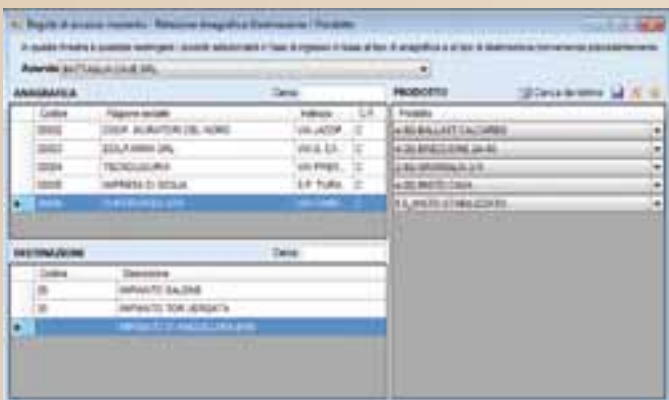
Regole di accesso impianto - Relazione Anagrafica Destinazione / Prodotto

In questa finestra è possibile restringere i prodotti selezionabili in fase di ingresso in base all'tipo di anagrafica e al tipo di destinazione convenzionati precedentemente

Azienda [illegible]

ANAGRAFICA Cerca

| | Codice | Ragione sociale | Indirizzo | C.F. |
|---|---|---|---|---|
| | 00002 | COOP. MURATORI DEL NORD | VIA JACOP | C |
| | 00003 | EDILFARINI SRL | VIA S. S.S. | C |
| | 00004 | TECNOLAVORI | VIA PRES. | C |
| | 00005 | IMPRESA DI SEGLIA | S.P. TURIN | C |
| ▶ | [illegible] | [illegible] | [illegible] | |

DESTINAZIONE Cerca

| | Codice | Descrizione |
|---|---|---|
| | 05 | IMPIANTO SALDINE |
| | 06 | IMPIANTO TOR VERGATA |
| ▶ | | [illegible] |

PRODOTTO Carica da listino

| Prodotto |
|---|
| 4-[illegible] BALLAST CALCAREO |
| 4-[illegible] BRECCIONE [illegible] |
| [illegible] |
| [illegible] |
| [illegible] |